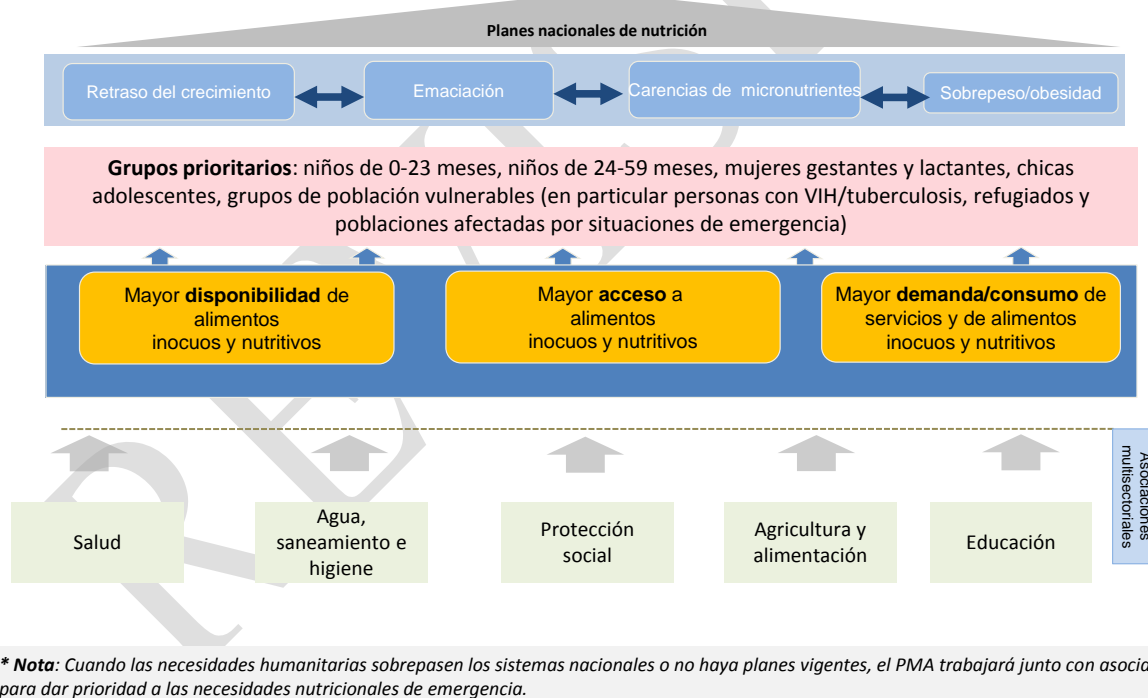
Planes nacionales de nutrición

Retraso del crecimiento

Emaciación

Carencias de micronutrientes

Sobrepeso/obesidad

**Grupos prioritarios**: niños de 0-23 meses, niños de 24-59 meses, mujeres gestantes y lactantes, chicas adolescentes, grupos de población vulnerables (en particular personas con VIH/tuberculosis, refugiados y poblaciones afectadas por situaciones de emergencia)

Mayor **disponibilidad** de alimentos inocuos y nutritivos

Mayor **acceso** a alimentos inocuos y nutritivos

Mayor **demanda/consumo** de servicios y de alimentos inocuos y nutritivos

Asociaciones multisectoriales

Salud

Agua, saneamiento e higiene

Protección social

Agricultura y alimentación

Educación

*** Nota**: Cuando las necesidades humanitarias sobrepasen los sistemas nacionales o no haya planes vigentes, el PMA trabajará junto con asocia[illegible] para dar prioridad a las necesidades nutricionales de emergencia.